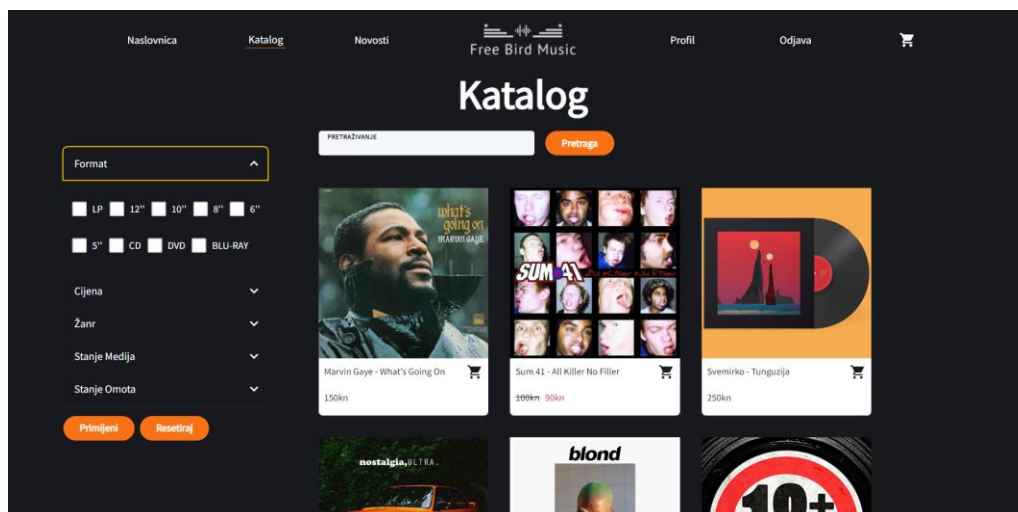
Naslovnica Katalog Novosti Free Bird Music Profil Odjava

Katalog

PRETRAŽIVANJE

Pretraga

Format

LP 12" 10" 8" 6"

5" CD DVD BLU-RAY

Cijena

Žanr

Stanje Medija

Stanje Omota

Primijeni Resetiraj

what's going on MARVIN GAYE

Marvin Gaye - What's Going On

150kn

SUM 41 All Killer No Filler

Sum 41 - All Killer No Filler

~~100kn~~ 90kn

Svemirko - Tunguzija

250kn

nostalgia,ULTRA.

blond

10+